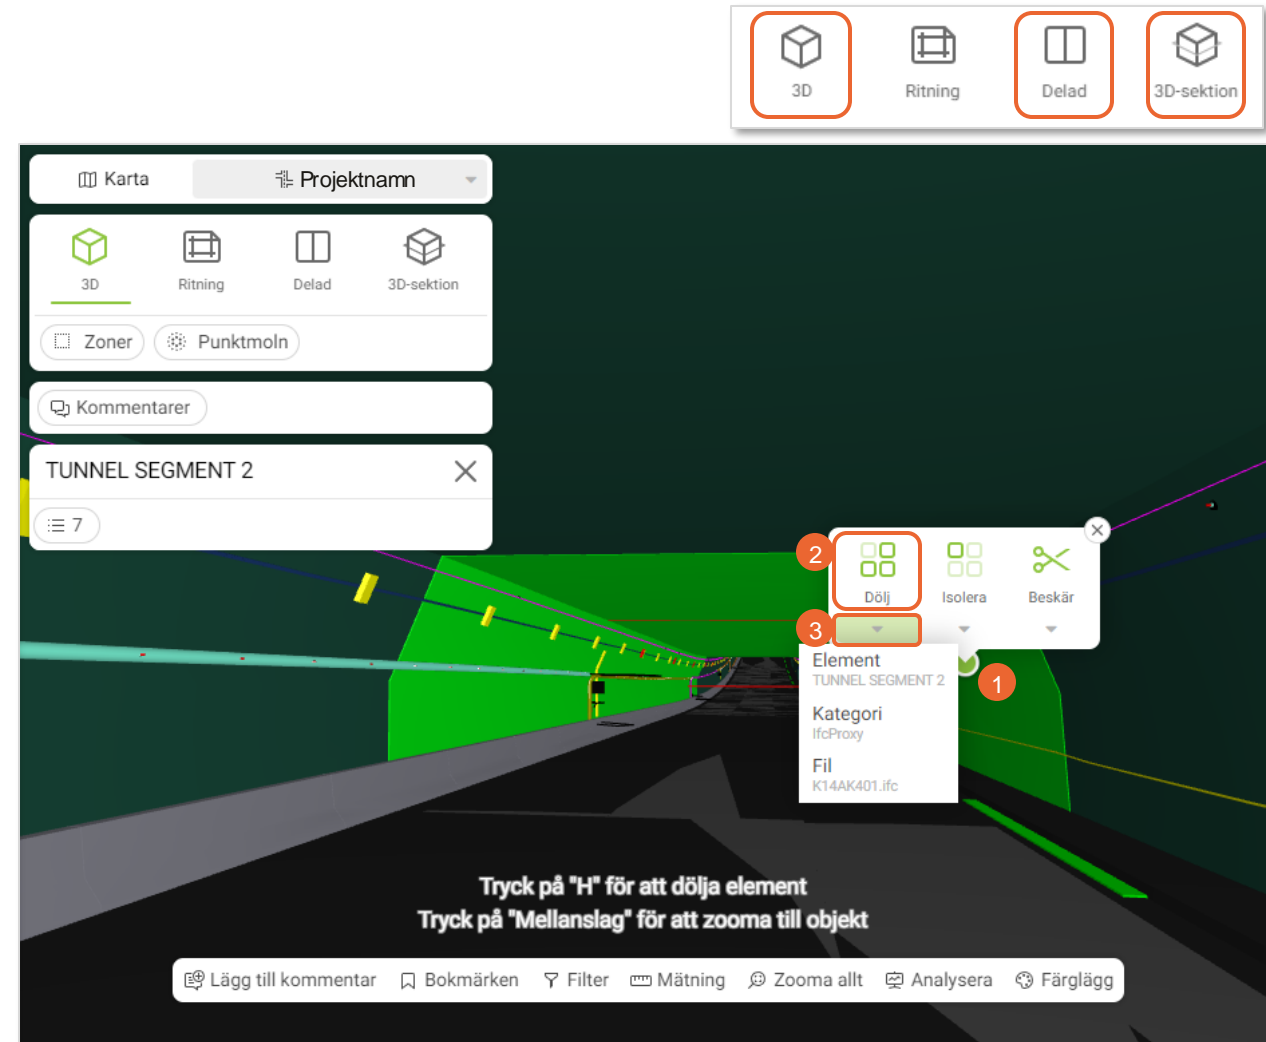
3D
Ritning
Delad
3D-sektion

Karta
Projektnamn

3D
Ritning
Delad
3D-sektion

Zoner
Punktmoln

Kommentarer

TUNNEL SEGMENT 2

7

2
Dölj
Isolera
Beskär
3

Element
TUNNEL SEGMENT 2
Kategori
IfcProxy
Fil
K14AK401.ifc

1

Tryck på "H" för att dölja element
Tryck på "Mellanslag" för att zooma till objekt

Lägg till kommentar
Bokmärken
Filter
Mätning
Zooma allt
Analysera
Färglägg